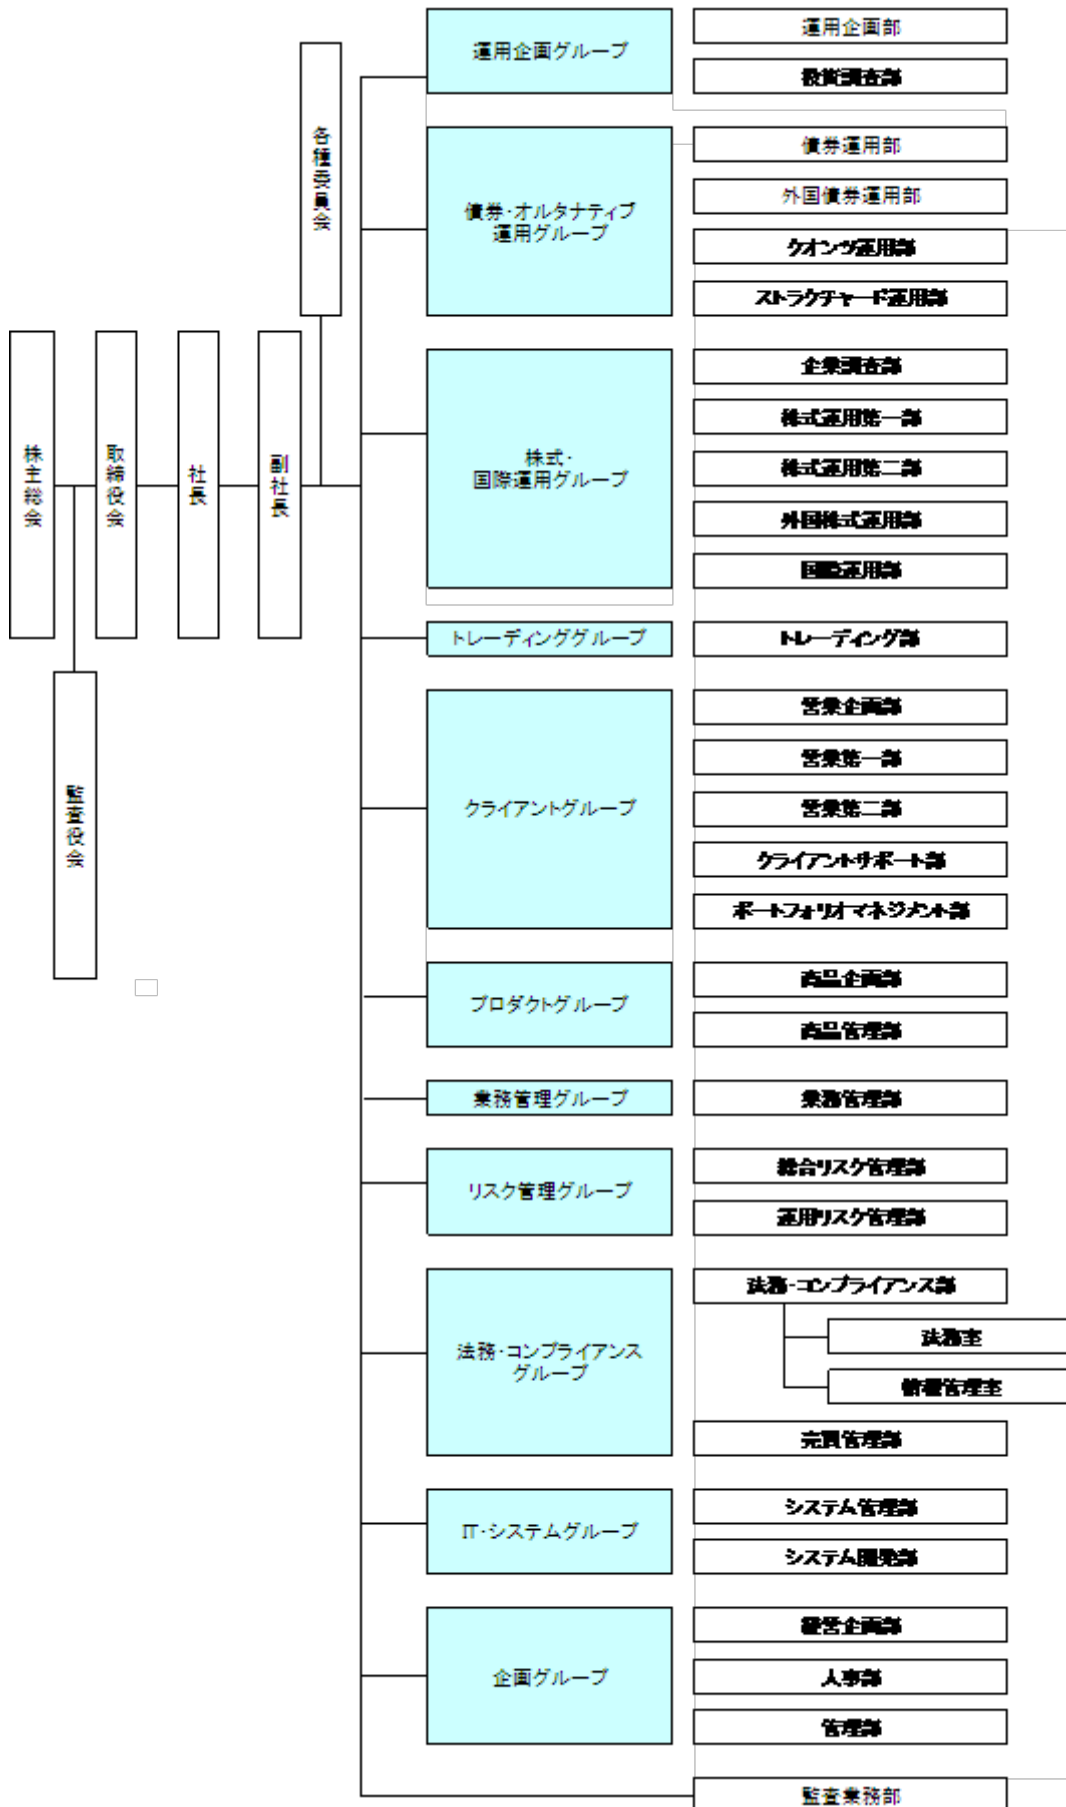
株主総会

取締役会

社長

副社長

各種委員会

監査役会

運用企画グループ

運用企画部

投資調査部

債券・オルタナティブ運用グループ

債券運用部

外国債券運用部

クオンツ運用部

ストラクチャード運用部

株式・国際運用グループ

企業調査部

株式運用第一部

株式運用第二部

外国株式運用部

国際運用部

トレーディンググループ

トレーディング部

クライアントグループ

営業企画部

営業第一部

営業第二部

クライアントサポート部

ポートフォリオマネジメント部

プロダクトグループ

商品企画部

商品管理部

業務管理グループ

業務管理部

リスク管理グループ

総合リスク管理部

運用リスク管理部

法務・コンプライアンスグループ

法務・コンプライアンス部

法務室

情報管理室

売買管理部

IT・システムグループ

システム管理部

システム開発部

企画グループ

経営企画部

人事部

管理部

監査業務部